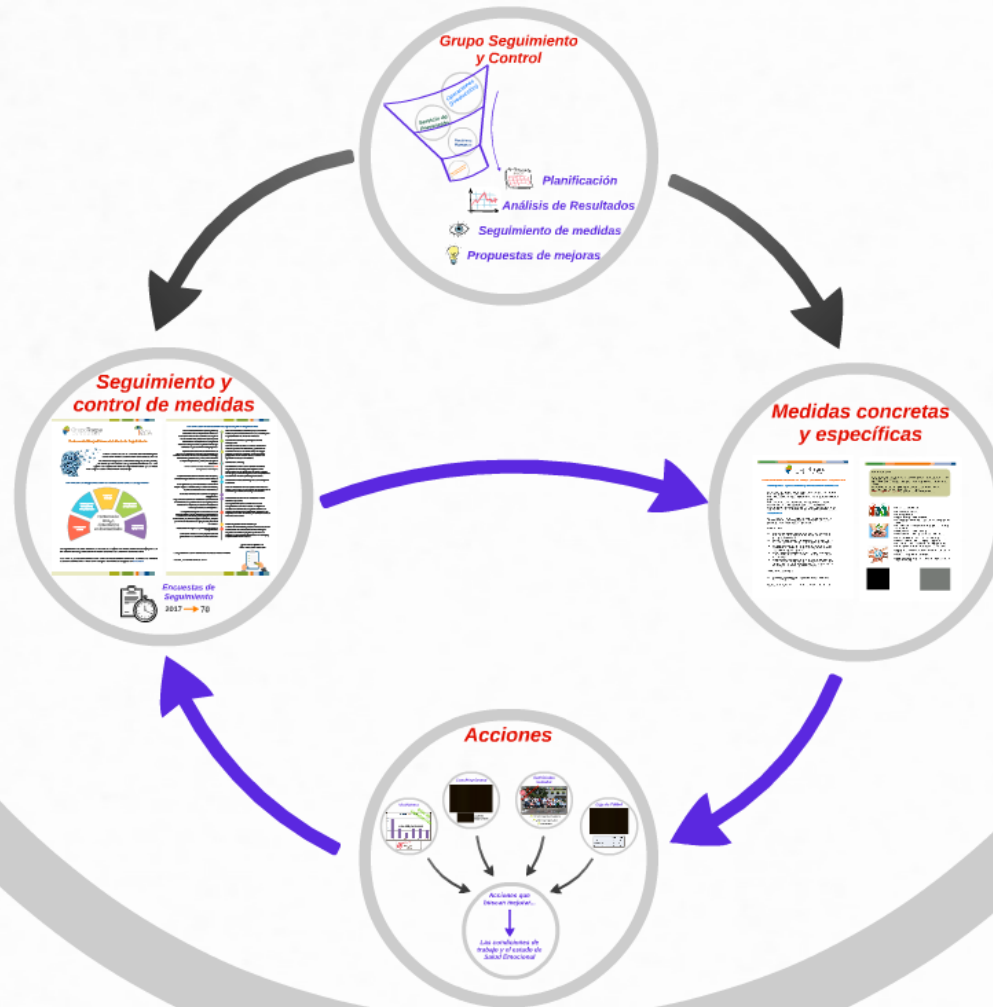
Grupo Seguimiento y Control

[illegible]

Planificación
Análisis de Resultados
Seguimiento de medidas
Propuestas de mejoras

Seguimiento y control de medidas

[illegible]

Encuestas de Seguimiento
2017 → 70

Medidas concretas y específicas

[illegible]

Acciones

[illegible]

Acciones que buscan mejorar...

Las condiciones de trabajo y el estado de Salud Emocional